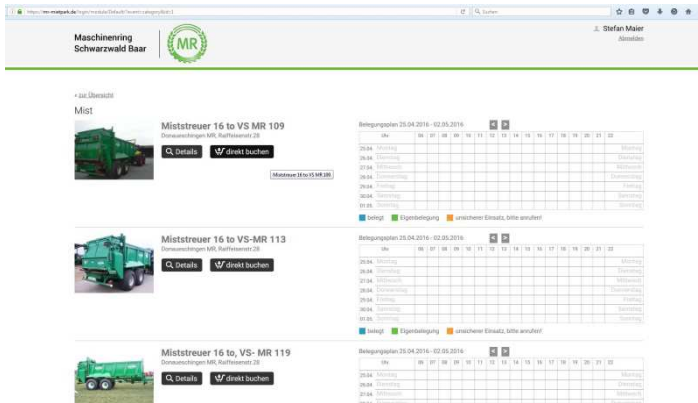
https://mr-maipark.de/login/module/Default/Invent-category/list/1

Suchen

Maschinenring Schwarzwald Baar

MR

Stefan Maier
Abmelden

« zur Übersicht

Mist

Miststreuer 16 to VS MR 109
Donaueschingen MR, Raiffeisenstr.28

Details
direkt buchen

Miststreuer 16 to VS MR 109

Belegungsplan 25.04.2016 - 02.05.2016

| Uhr | 06 | 07 | 08 | 09 | 10 | 11 | 12 | 13 | 14 | 15 | 16 | 17 | 18 | 19 | 20 | 21 | 22 | |
|---|---|---|---|---|---|---|---|---|---|---|---|---|---|---|---|---|---|---|
| 25.04. Montag | | | | | | | | | | | | | | | | | | Montag |
| 26.04. Dienstag | | | | | | | | | | | | | | | | | | Dienstag |
| 27.04. Mittwoch | | | | | | | | | | | | | | | | | | Mittwoch |
| 28.04. Donnerstag | | | | | | | | | | | | | | | | | | Donnerstag |
| 29.04. Freitag | | | | | | | | | | | | | | | | | | Freitag |
| 30.04. Samstag | | | | | | | | | | | | | | | | | | Samstag |
| 01.05. Sonntag | | | | | | | | | | | | | | | | | | Sonntag |

belegt  Eigenbelegung  unsicherer Einsatz, bitte anrufen!

Miststreuer 16 to VS-MR 113
Donaueschingen MR, Raiffeisenstr.28

Details
direkt buchen

Belegungsplan 25.04.2016 - 02.05.2016

| Uhr | 06 | 07 | 08 | 09 | 10 | 11 | 12 | 13 | 14 | 15 | 16 | 17 | 18 | 19 | 20 | 21 | 22 | |
|---|---|---|---|---|---|---|---|---|---|---|---|---|---|---|---|---|---|---|
| 25.04. Montag | | | | | | | | | | | | | | | | | | Montag |
| 26.04. Dienstag | | | | | | | | | | | | | | | | | | Dienstag |
| 27.04. Mittwoch | | | | | | | | | | | | | | | | | | Mittwoch |
| 28.04. Donnerstag | | | | | | | | | | | | | | | | | | Donnerstag |
| 29.04. Freitag | | | | | | | | | | | | | | | | | | Freitag |
| 30.04. Samstag | | | | | | | | | | | | | | | | | | Samstag |
| 01.05. Sonntag | | | | | | | | | | | | | | | | | | Sonntag |

belegt  Eigenbelegung  unsicherer Einsatz, bitte anrufen!

Miststreuer 16 to, VS- MR 119
Donaueschingen MR, Raiffeisenstr.28

Details
direkt buchen

Belegungsplan 25.04.2016 - 02.05.2016

| Uhr | 06 | 07 | 08 | 09 | 10 | 11 | 12 | 13 | 14 | 15 | 16 | 17 | 18 | 19 | 20 | 21 | 22 | |
|---|---|---|---|---|---|---|---|---|---|---|---|---|---|---|---|---|---|---|
| 25.04. Montag | | | | | | | | | | | | | | | | | | Montag |
| 26.04. Dienstag | | | | | | | | | | | | | | | | | | Dienstag |
| 27.04. Mittwoch | | | | | | | | | | | | | | | | | | Mittwoch |